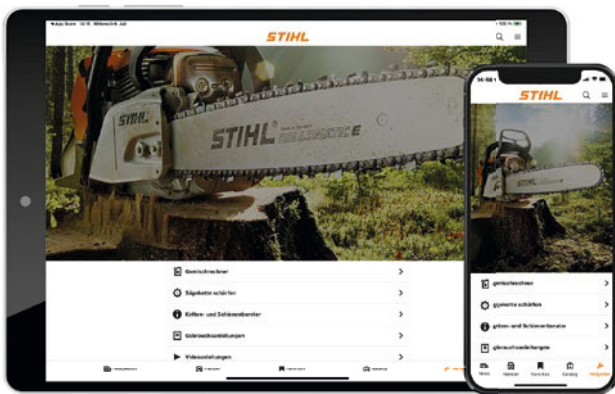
◂ App Store 12:15 Mittwoch 6. Juli

STIHL

STIHL

STIHL

Gemischrechner

Sägekette schärfen

Ketten- und Schienenberater

Gebrauchsanleitungen

Videoanleitungen

14:48

STIHL

STIHL

gemischrechner

sägekette schärfen

ketten- und Schienenberater

gebrauchsanleitungen